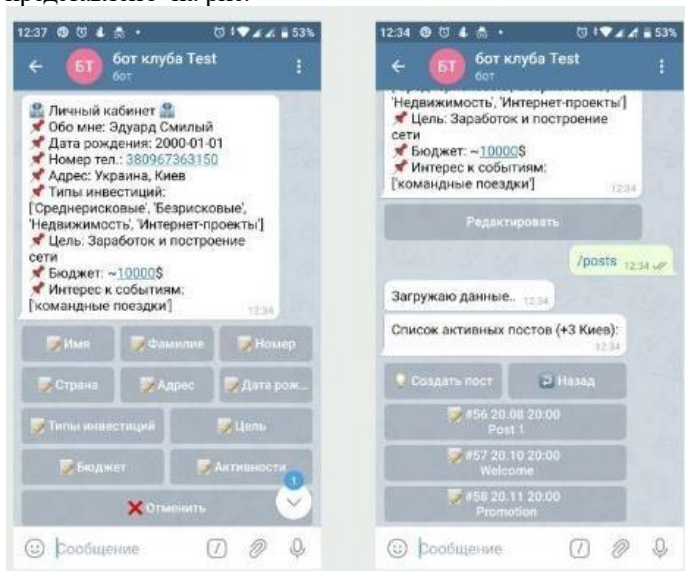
12:37 53%
БТ бот клуба Test
бот

Личный кабинет
Обо мне: Эдуард Смилый
Дата рождения: 2000-01-01
Номер тел.: 380967363150
Адрес: Украина, Киев
Типы инвестиций: ['Среднерисковые', 'Безрисковые', 'Недвижимость', 'Интернет-проекты']
Цель: Заработок и построение сети
Бюджет: ~10000$
Интерес к событиям: ['командные поездки']
12:34

Имя
Фамилие
Номер
Страна
Адрес
Дата рож...
Типы инвестиций
Цель
Бюджет
Активности
Отменить

Сообщение

12:34 53%
БТ бот клуба Test
бот

'Недвижимость', 'Интернет-проекты']
Цель: Заработок и построение сети
Бюджет: ~10000$
Интерес к событиям: ['командные поездки']
12:34

Редактировать

/posts 12:34

Загружаю данные.. 12:34

Список активных постов (+3 Киев):
12:34

Создать пост
Назад
#56 20.08 20:00
Post 1
#57 20.10 20:00
Welcome
#58 20.11 20:00
Promotion

Сообщение